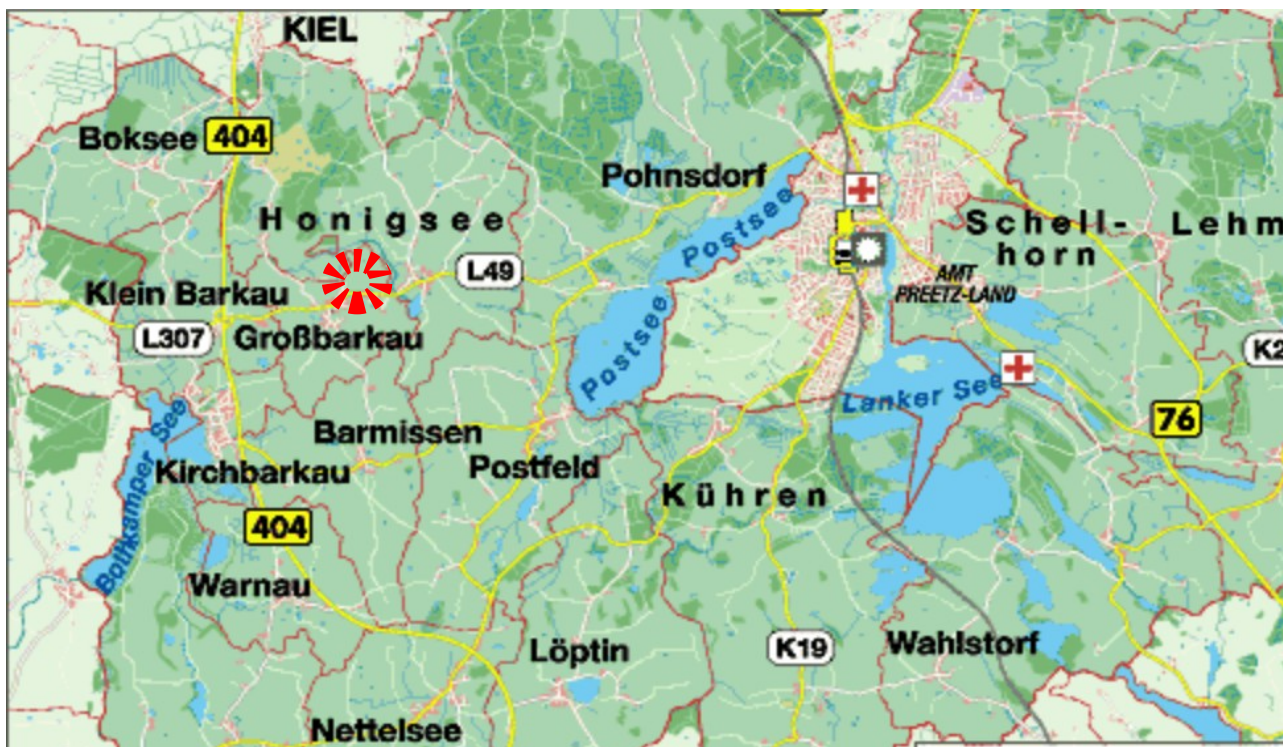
KIEL
Boksee 404
Pohnsdorf
Honigsee
Schell- horn
Lehm
Postsee
L49
Klein Barkau
AMT PREETZ-LAND
L307 Großbarkau
Postsee
K2
Lanker See
76
Bothkamper See
Barmissen
Kirchbarkau
Postfeld
Kühren
404
Warnau
K19
Wahlstorf
Löptin
Nettelsee